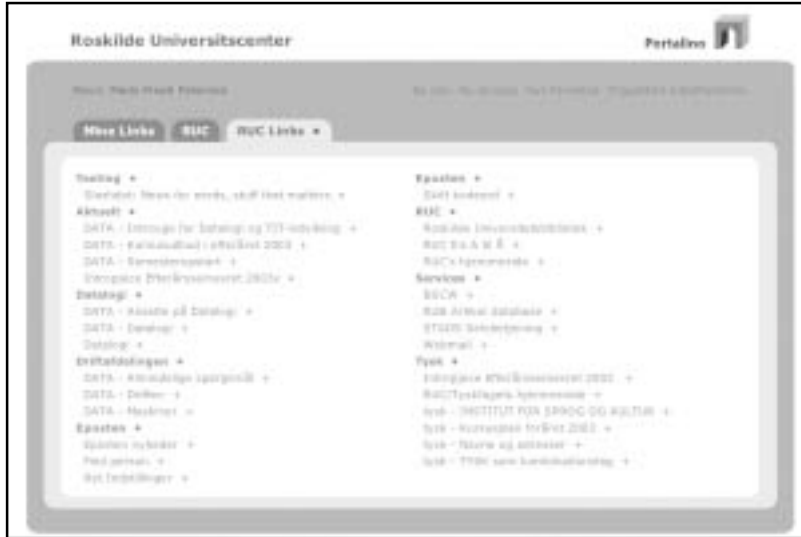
Roskilde Universitscenter

Portalino

Mine Links | RUC | RUC Links

Testing +
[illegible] +
Aktuelt +
DATA - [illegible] +
DATA - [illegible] 2003 +
DATA - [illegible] +
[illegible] 2003 +
Datalogi +
DATA - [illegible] på Datalogi +
DATA - Datalogi +
Datalogi +
Driftafdelingen +
DATA - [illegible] +
DATA - Drifter +
DATA - Maskiner +
Eposten +
Eposten nyheder +
Find person +
Nyt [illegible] +

Eposten +
Skift kodeord +
RUC +
Roskilde Universitetsbibliotek +
RUC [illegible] +
RUC's hjemmeside +
Services +
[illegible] +
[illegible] +
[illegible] +
Webmail +
Tysk +
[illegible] 2003 +
RUC/Tysk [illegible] +
tysk - INSTITUT FOR SPROG OG KULTUR +
tysk - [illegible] 2003 +
tysk - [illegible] +
tysk - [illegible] +